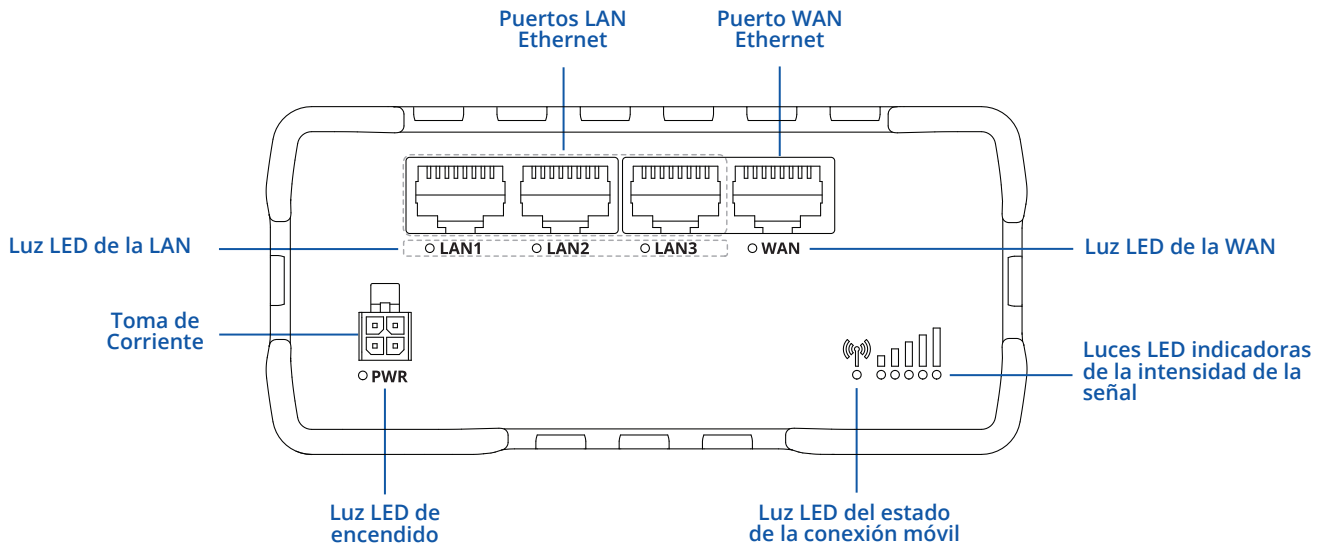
Puertos LAN Ethernet

Puerto WAN Ethernet

Luz LED de la LAN

LAN1 LAN2 LAN3 WAN

Luz LED de la WAN

Toma de Corriente

PWR

Luces LED indicadoras de la intensidad de la señal

Luz LED de encendido

Luz LED del estado de la conexión móvil